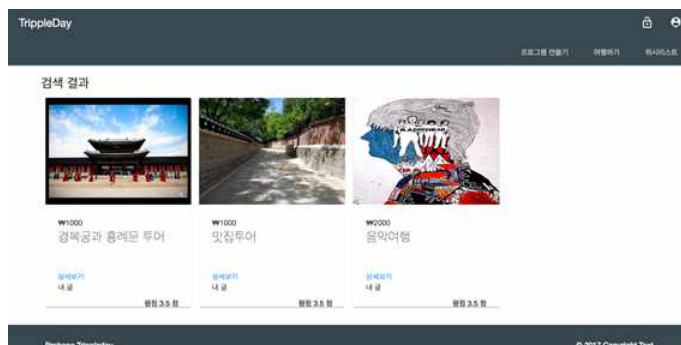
TrippleDay

프로그램 만들기 여행하기 위시리스트

검색 결과

₩1000
경복궁과 흥례문 투어
상세보기
내 글
평점 3.5 점

₩1000
맛집투어
상세보기
내 글
평점 3.5 점

₩2000
음악여행
상세보기
내 글
평점 3.5 점

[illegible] Trippleday
© 2017 Copyright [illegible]